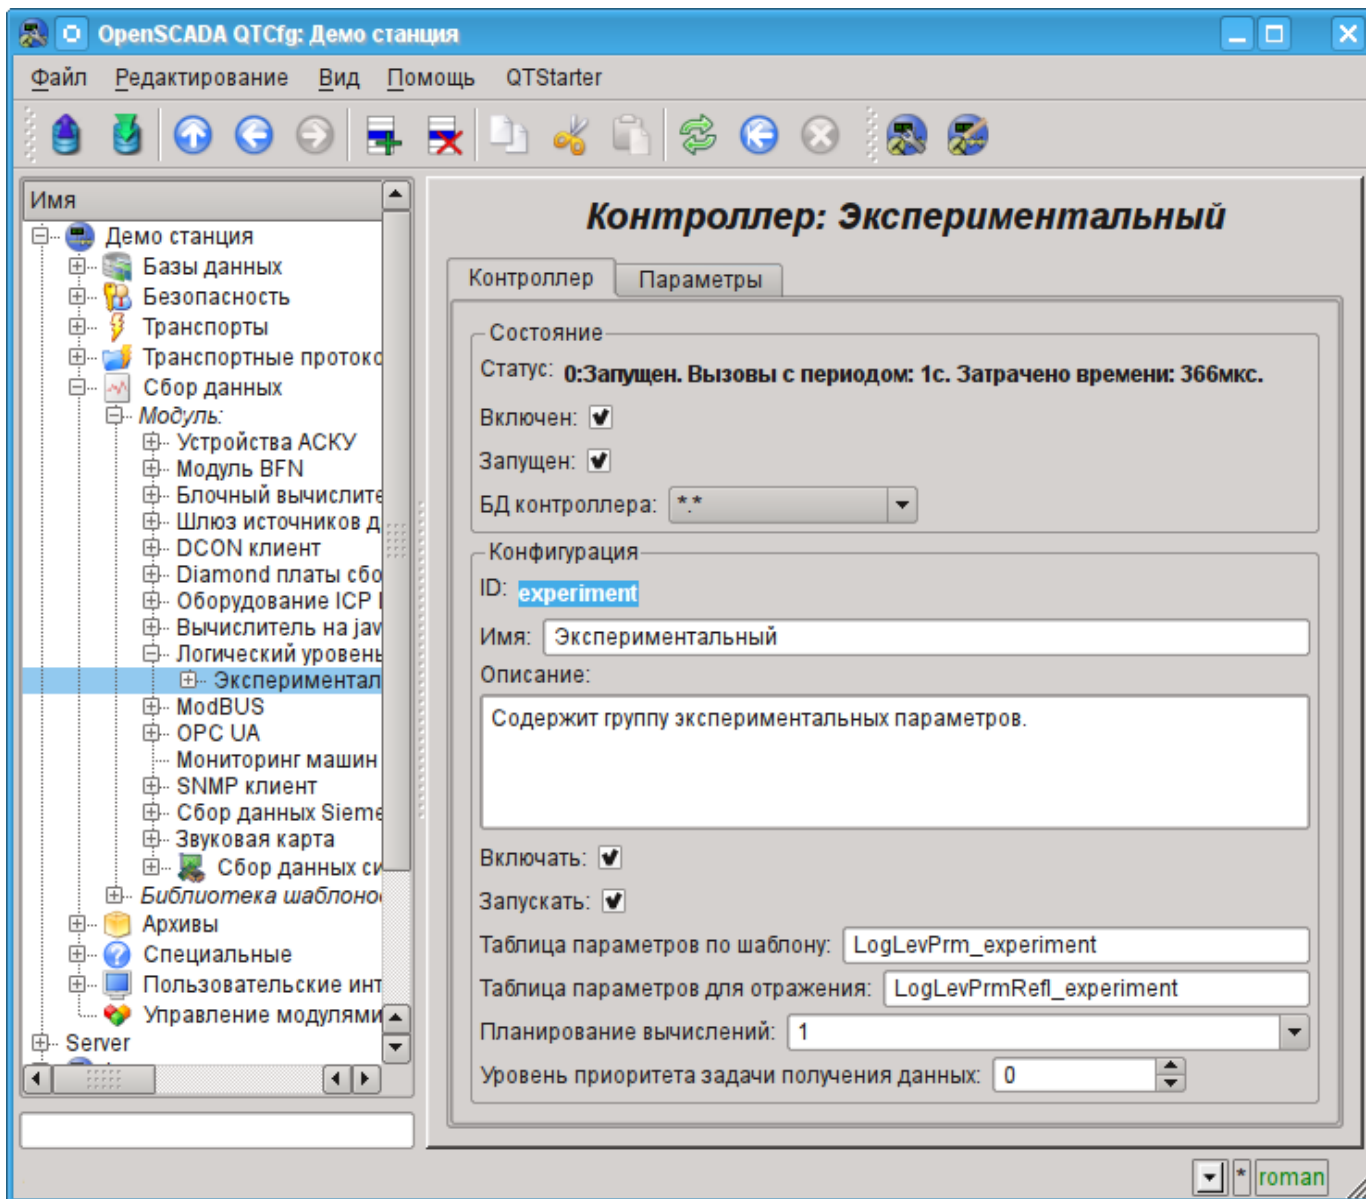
OpenSCADA QTCfg: Демо станция

Файл Редактирование Вид Помощь QTStarter

Имя
Демо станция
Базы данных
Безопасность
Транспорты
Транспортные протоко
Сбор данных
Модуль:
Устройства АСКУ
Модуль BFN
Блочный вычислите
Шлюз источников д
DCON клиент
Diamond платы сбо
Оборудование ICP
Вычислитель на jav
Логический уровень
Экспериментал
ModBUS
OPC UA
Мониторинг машин
SNMP клиент
Сбор данных Sieme
Звуковая карта
Сбор данных си
Библиотека шаблоно
Архивы
Специальные
Пользовательские инт
Управление модулями
Server

Контроллер: Экспериментальный

Контроллер Параметры

Состояние
Статус: 0:Запущен. Вызовы с периодом: 1с. Затрачено времени: 366мкс.
Включен:
Запущен:
БД контроллера: *.*

Конфигурация
ID: experiment
Имя: Экспериментальный
Описание:
Содержит группу экспериментальных параметров.
Включать:
Запускать:
Таблица параметров по шаблону: LogLevPrm_experiment
Таблица параметров для отражения: LogLevPrmRefl_experiment
Планирование вычислений: 1
Уровень приоритета задачи получения данных: 0

* roman